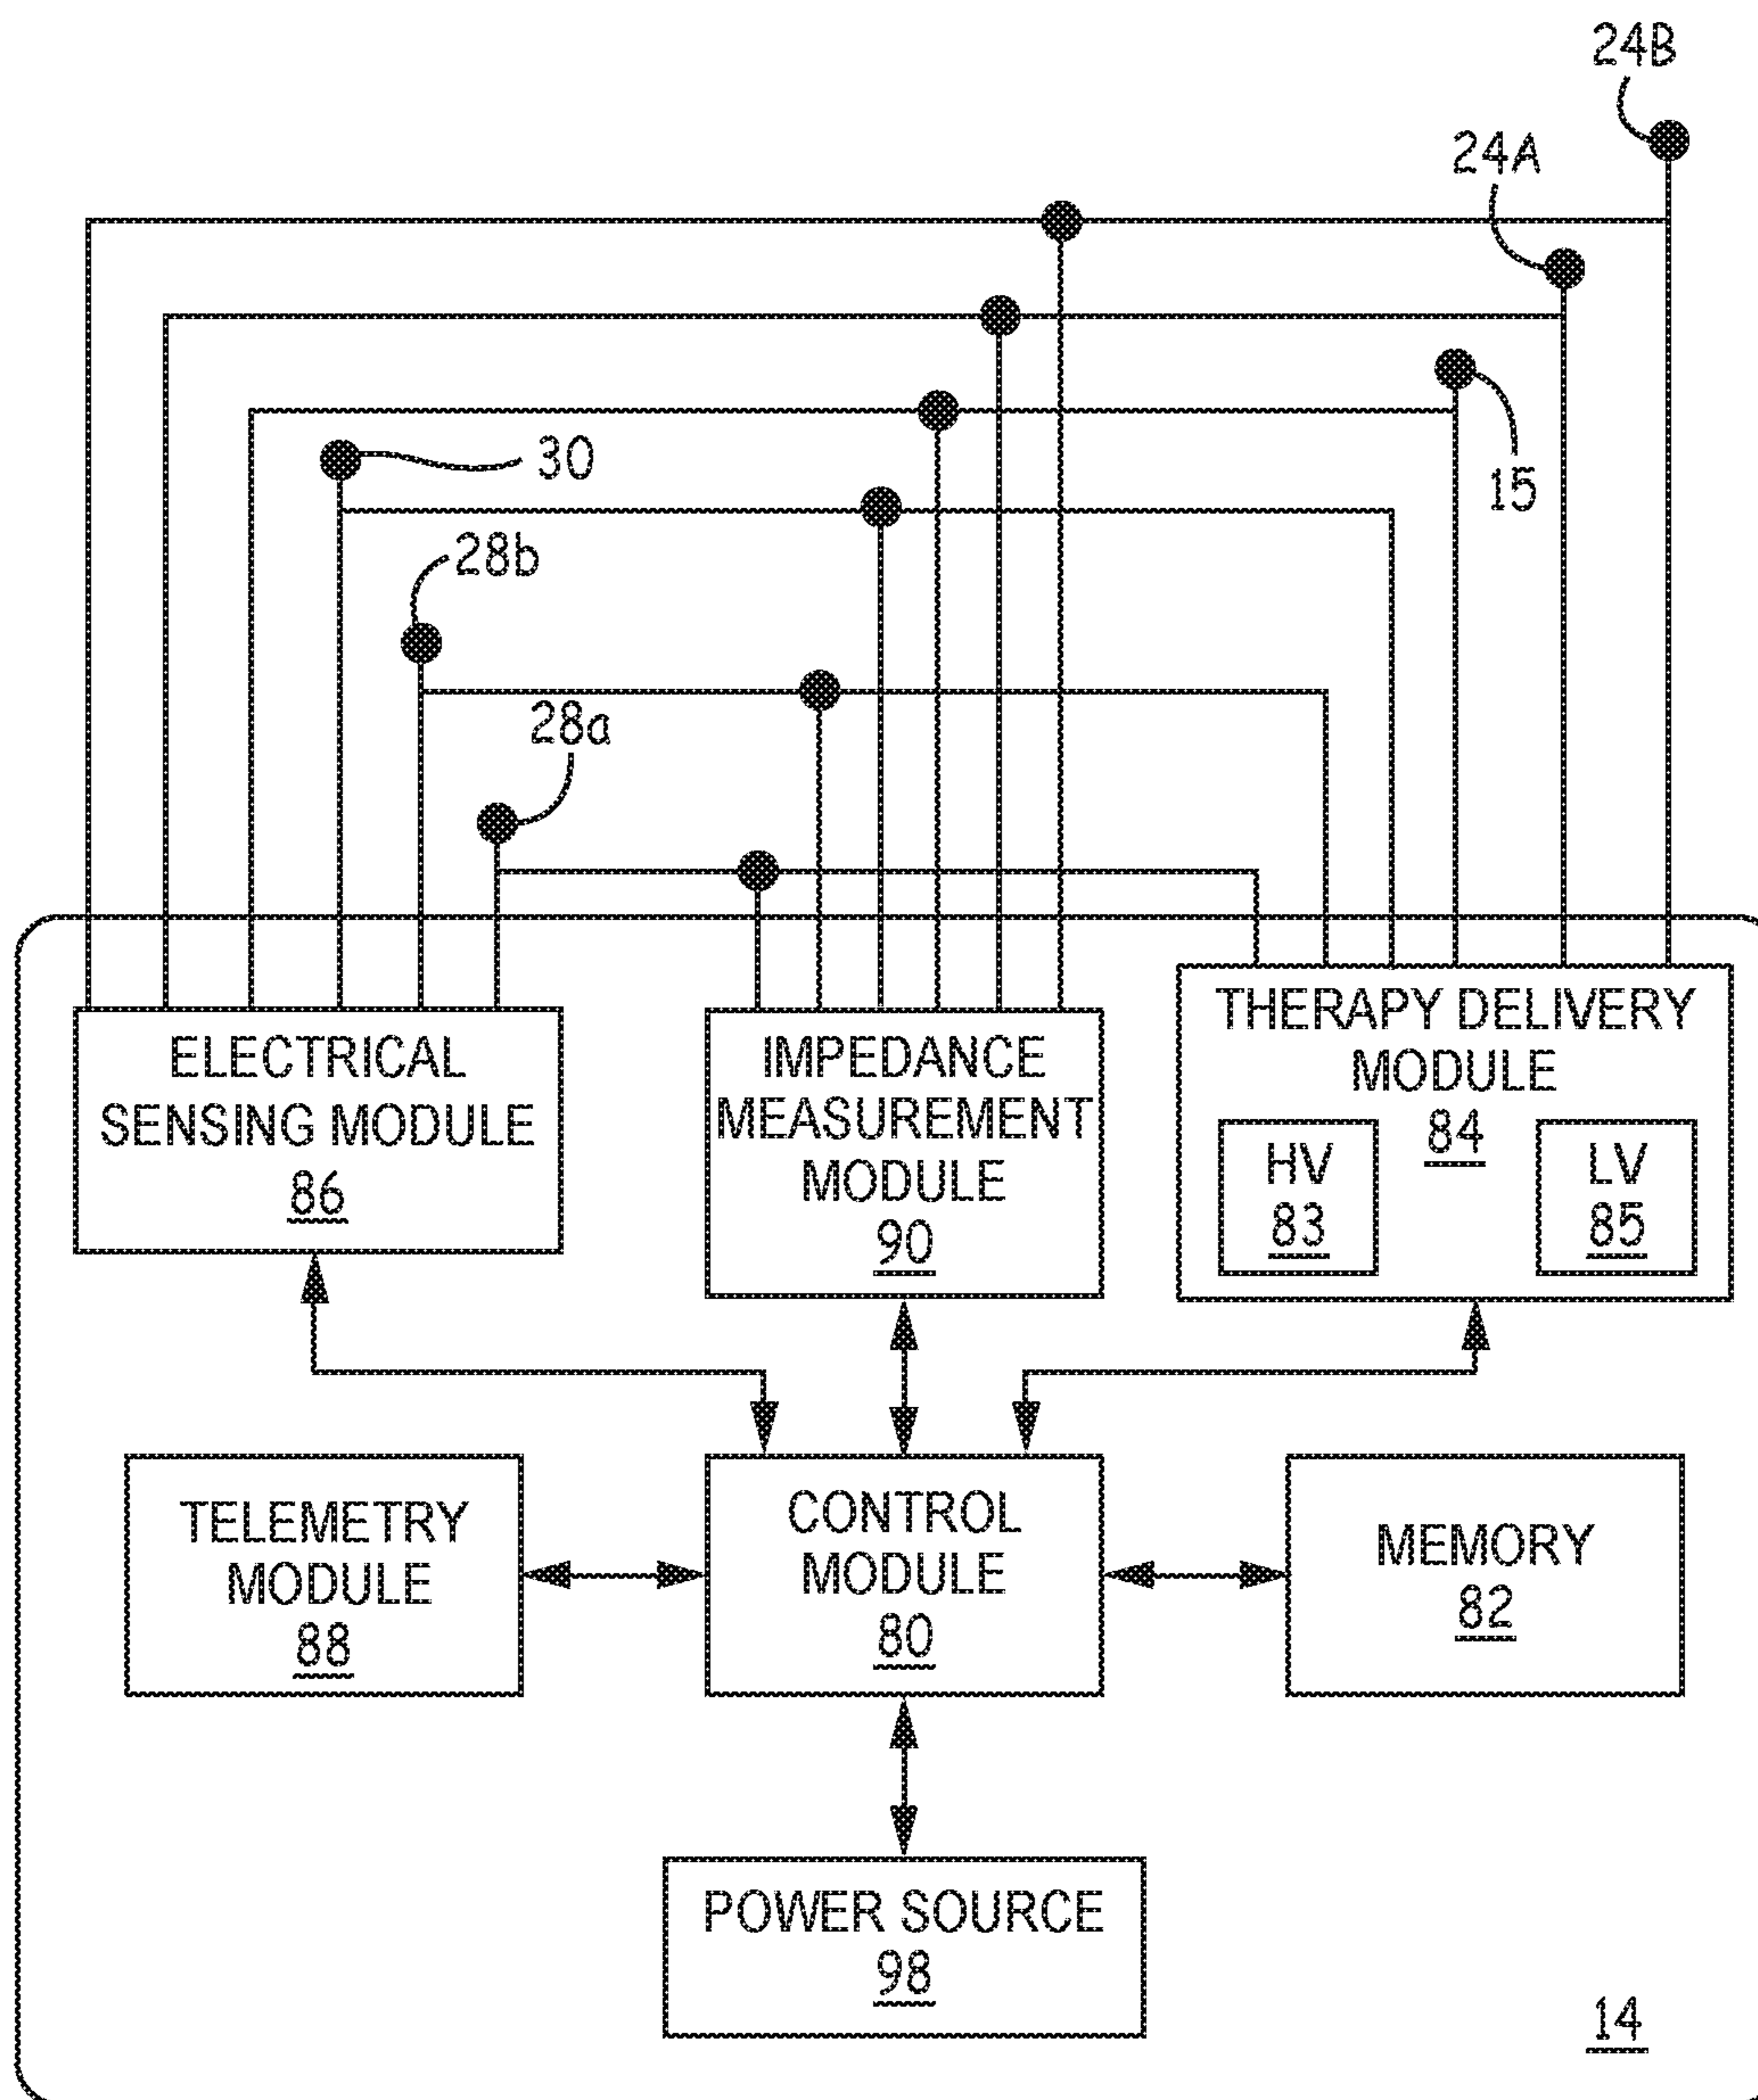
24B

24A

30

15

28b

28a

ELECTRICAL SENSING MODULE
86

IMPEDANCE MEASUREMENT MODULE
90

THERAPY DELIVERY MODULE
84

HV
83

LV
85

TELEMETRY MODULE
88

CONTROL MODULE
80

MEMORY
82

POWER SOURCE
98

14